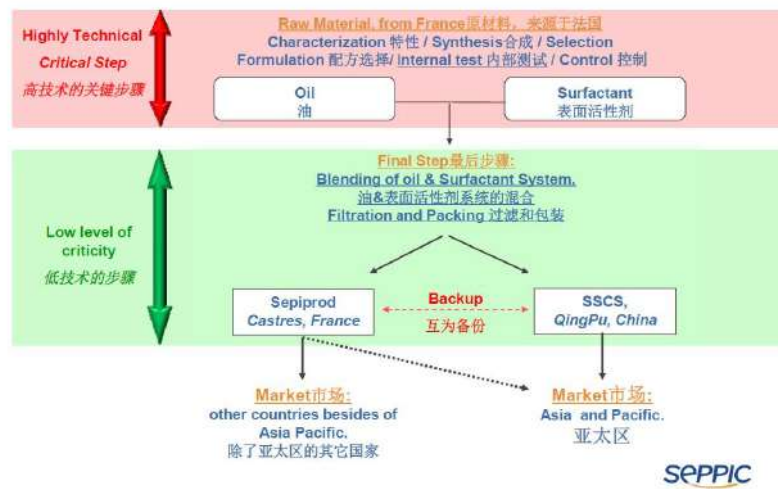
Highly Technical
Critical Step
高技术的关键步骤

Raw Material, from France原材料，来源于法国
Characterization 特性 / Synthesis合成 / Selection
Formulation 配方选择/ Internal test 内部测试 / Control 控制

Oil
油

Surfactant
表面活性剂

Low level of criticity
低技术的步骤

Final Step最后步骤:
Blending of oil & Surfactant System.
油&表面活性剂系统的混合
Filtration and Packing 过滤和包装

Sepiprod
Castres, France

Backup
互为备份

SSCS,
QingPu, China

Market市场:
other countries besides of Asia Pacific.
除了亚太区的其它国家

Market市场:
Asia and Pacific.
亚太区

SEPPIC